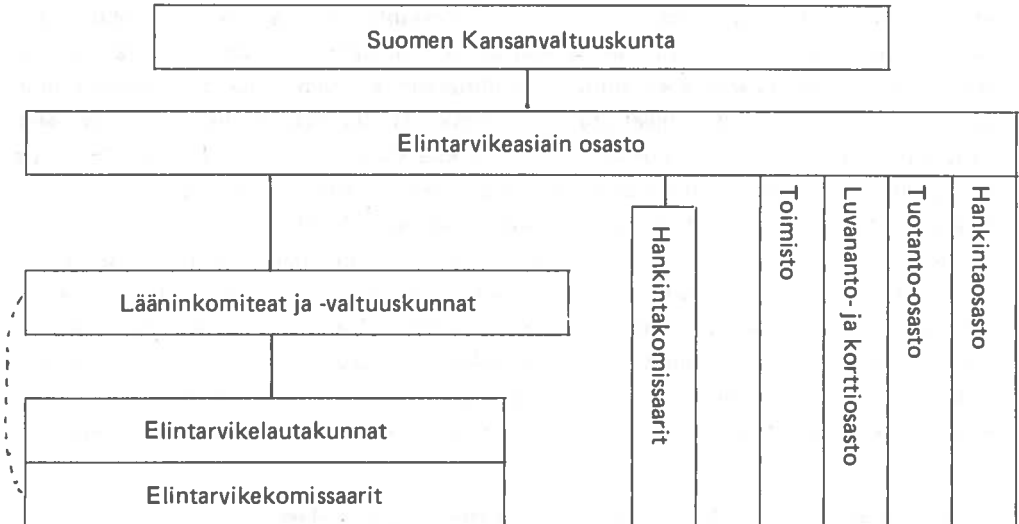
Suomen Kansanvaltuuskunta

Elintarvikeasiain osasto

Lääninkomiteat ja -valtuuskunnat

Elintarvikelautakunnat

Elintarvikekomissaarit

Hankintakomissaarit

Toimisto

Luvananto- ja korttiosasto

Tuotanto-osasto

Hankintaosasto